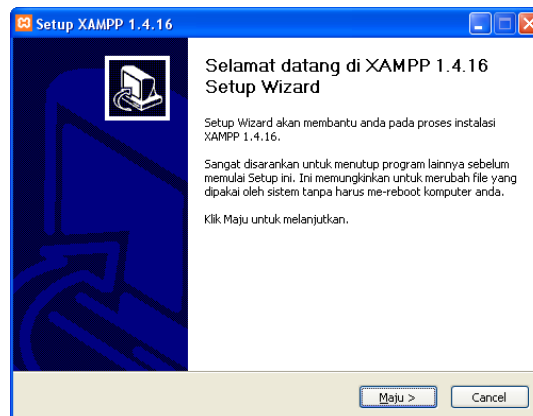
Setup XAMPP 1.4.16

Selamat datang di XAMPP 1.4.16 Setup Wizard

Setup Wizard akan membantu anda pada proses instalasi XAMPP 1.4.16.

Sangat disarankan untuk menutup program lainnya sebelum memulai Setup ini. Ini memungkinkan untuk merubah file yang dipakai oleh sistem tanpa harus me-reboot komputer anda.

Klik Maju untuk melanjutkan.

Maju >

Cancel